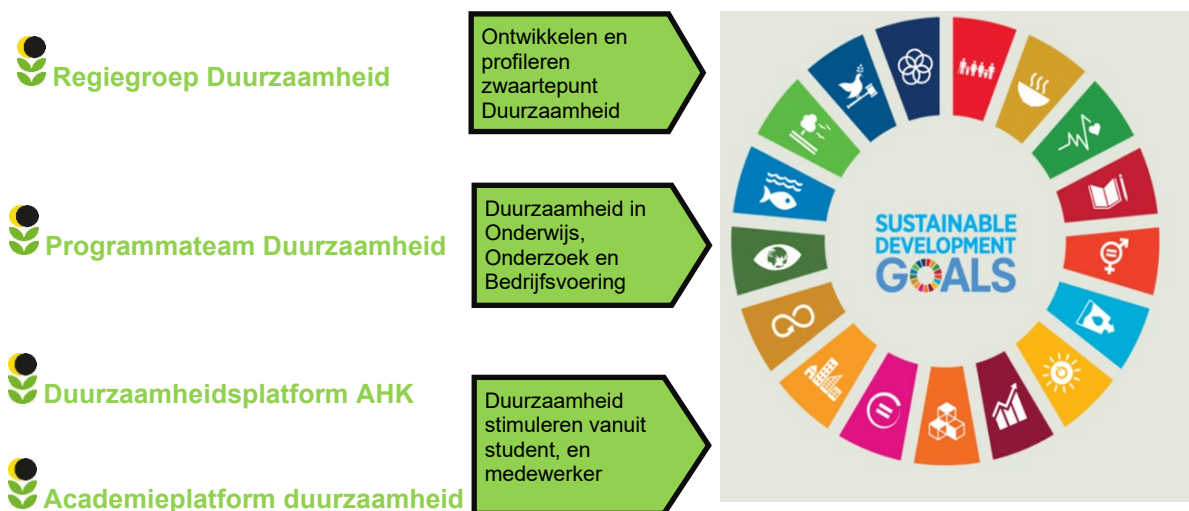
Regiegroep Duurzaamheid

Programmateam Duurzaamheid

Duurzaamheidsplatform AHK

Academieplatform duurzaamheid

Ontwikkelen en profileren zwaartepunt Duurzaamheid

Duurzaamheid in Onderwijs, Onderzoek en Bedrijfsvoering

Duurzaamheid stimuleren vanuit student, en medewerker

SUSTAINABLE DEVELOPMENT GOALS